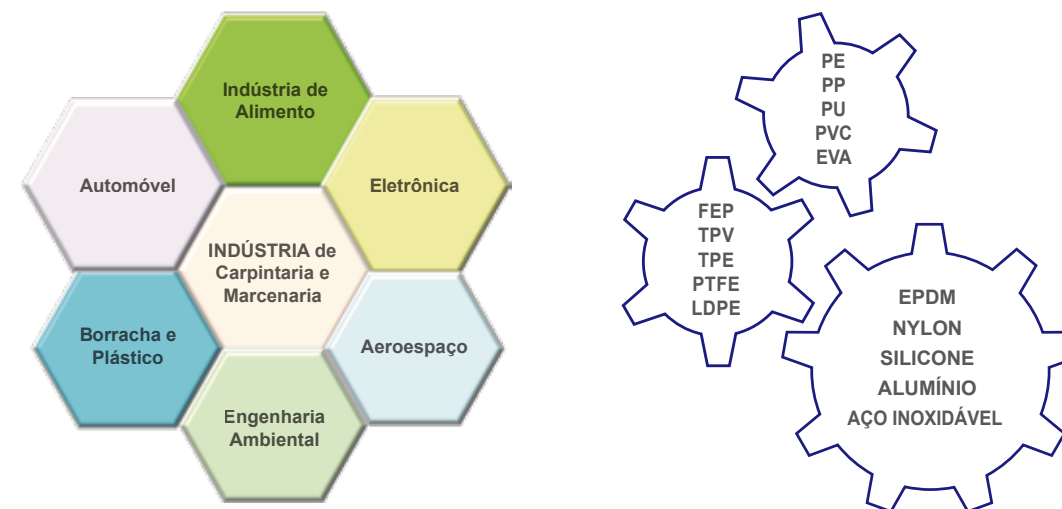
Indústria de Alimento

Automóvel

Eletrônica

INDÚSTRIA de Carpintaria e Marcenaria

Borracha e Plástico

Aeroespaço

Engenharia Ambiental

PE
PP
PU
PVC
EVA

FEP
TPV
TPE
PTFE
LDPE

EPDM
NYLON
SILICONE
ALUMÍNIO
AÇO INOXIDÁVEL